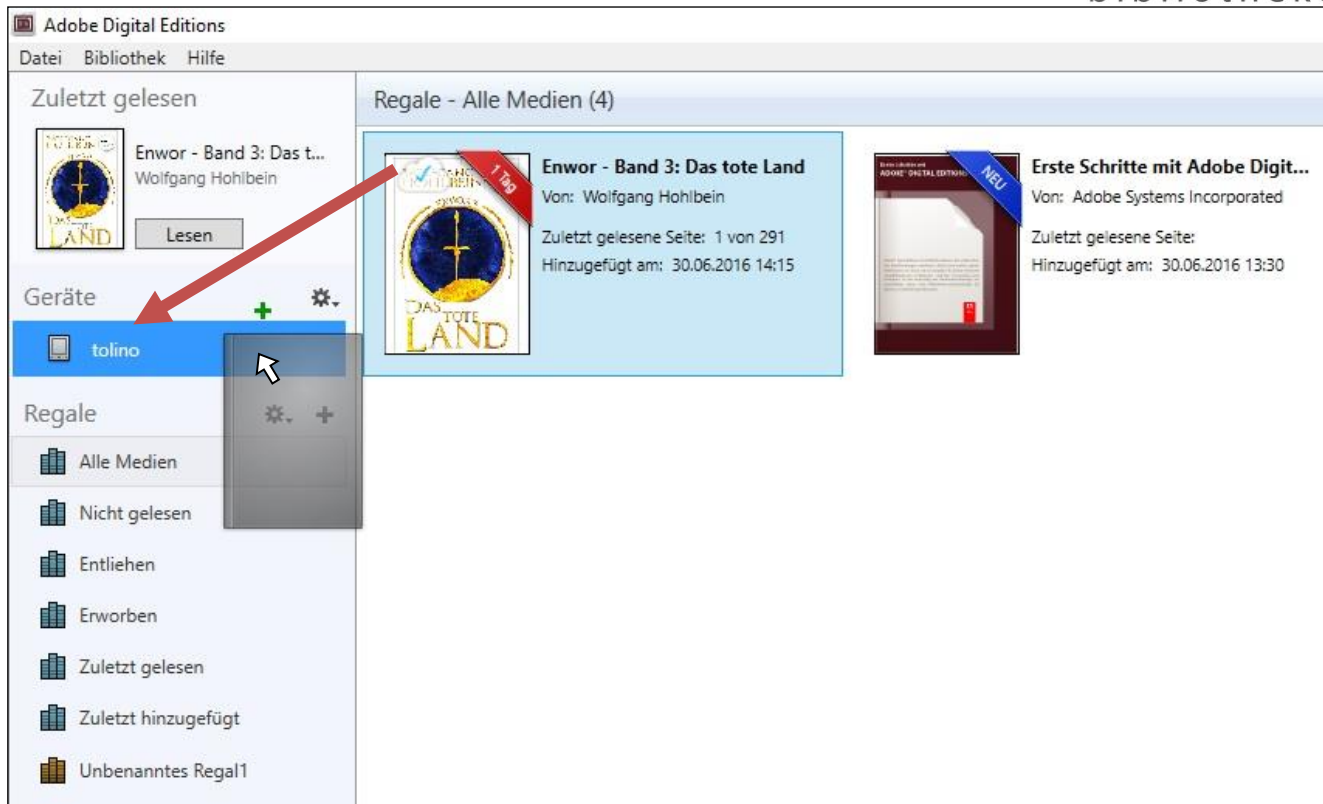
Adobe Digital Editions

Datei Bibliothek Hilfe

Zuletzt gelesen

Enwor - Band 3: Das t...
Wolfgang Hohlbein

Lesen

Geräte

tolino

Regale

Alle Medien

Nicht gelesen

Entliehen

Erworben

Zuletzt gelesen

Zuletzt hinzugefügt

Unbenanntes Regal1

Regale - Alle Medien (4)

1 Tag

DAS TOTE LAND

Enwor - Band 3: Das tote Land
Von: Wolfgang Hohlbein
Zuletzt gelesene Seite: 1 von 291
Hinzugefügt am: 30.06.2016 14:15

NEU

ADOBE DIGITAL EDITIONS

Erste Schritte mit Adobe Digit...
Von: Adobe Systems Incorporated
Zuletzt gelesene Seite:
Hinzugefügt am: 30.06.2016 13:30